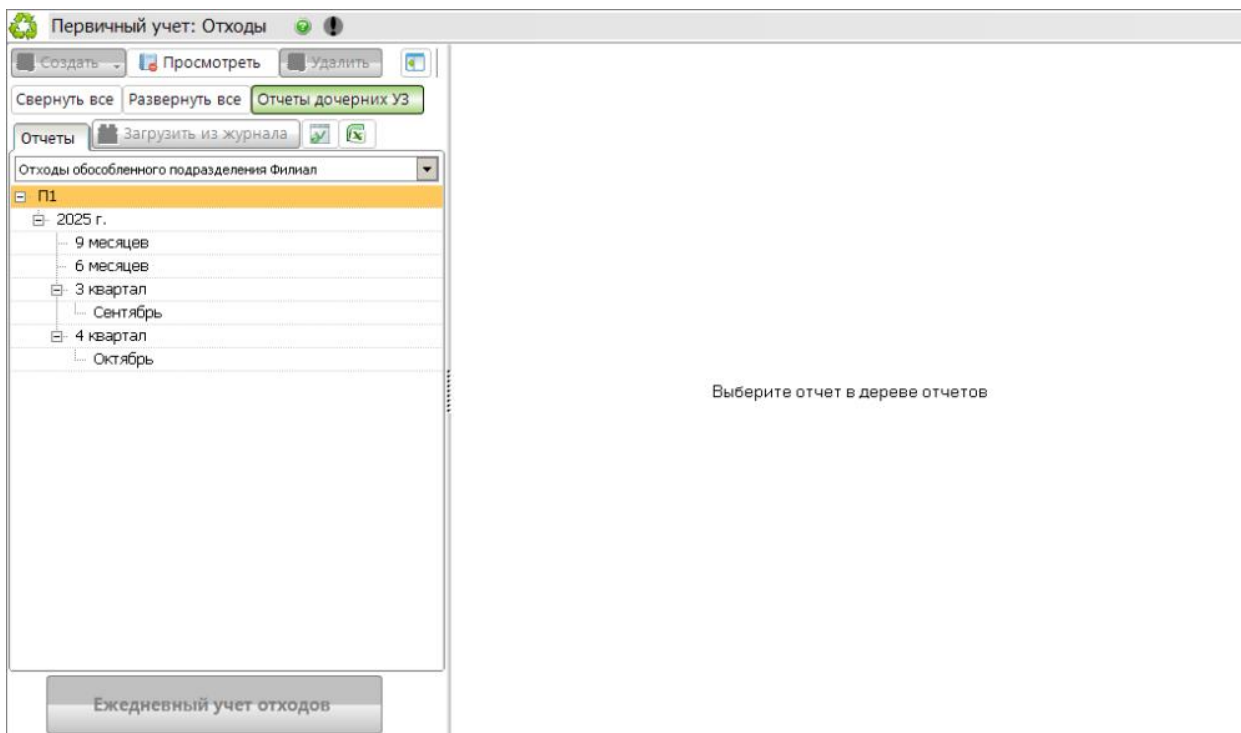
Первичный учет: Отходы

Создать | Просмотреть | Удалить

Свернуть все | Развернуть все | Отчеты дочерних УЗ

Отчеты | Загрузить из журнала

Отходы обособленного подразделения Филиал

П1
2025 г.
9 месяцев
6 месяцев
3 квартал
Сентябрь
4 квартал
Октябрь

Ежедневный учет отходов

Выберите отчет в дереве отчетов